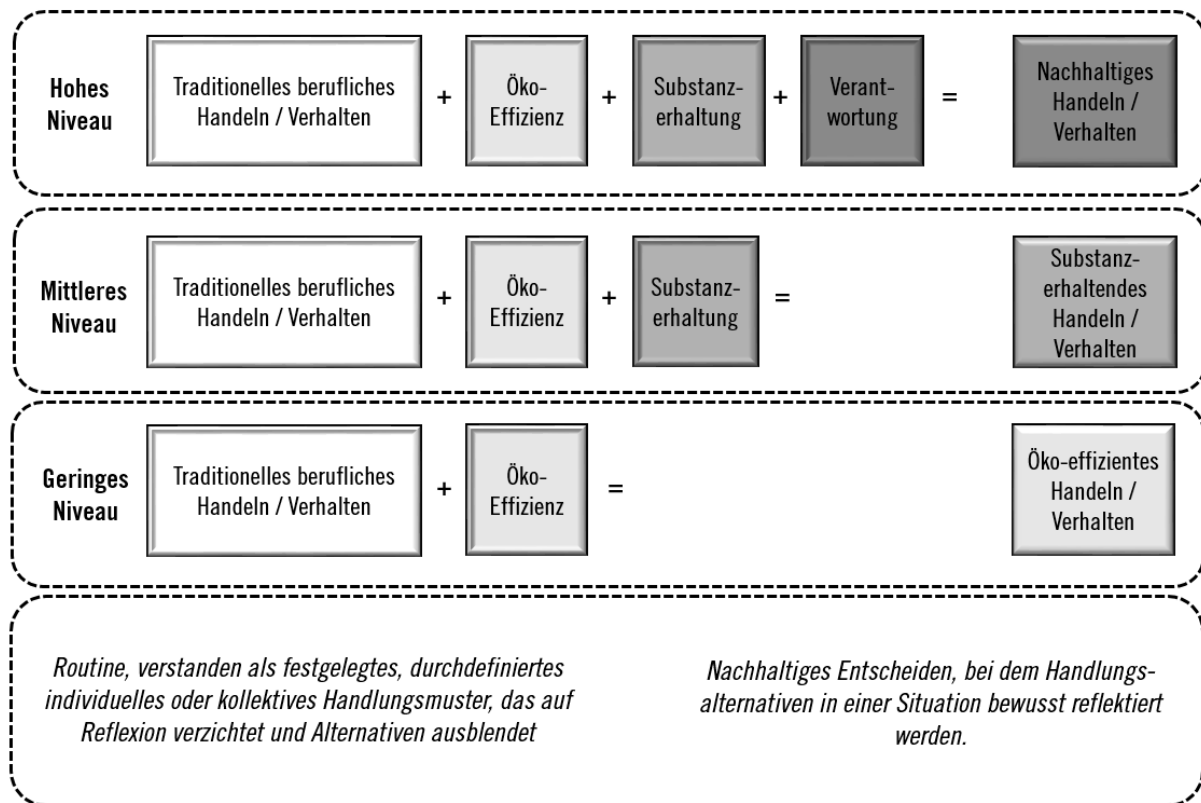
Hohes Niveau

Traditionelles berufliches Handeln / Verhalten + Öko-Effizienz + Substanzerhaltung + Verantwortung = Nachhaltiges Handeln / Verhalten

Mittleres Niveau

Traditionelles berufliches Handeln / Verhalten + Öko-Effizienz + Substanzerhaltung = Substanzerhaltendes Handeln / Verhalten

Geringes Niveau

Traditionelles berufliches Handeln / Verhalten + Öko-Effizienz = Öko-effizientes Handeln / Verhalten

Routine, verstanden als festgelegtes, durchdefiniertes individuelles oder kollektives Handlungsmuster, das auf Reflexion verzichtet und Alternativen ausblendet

Nachhaltiges Entscheiden, bei dem Handlungsalternativen in einer Situation bewusst reflektiert werden.